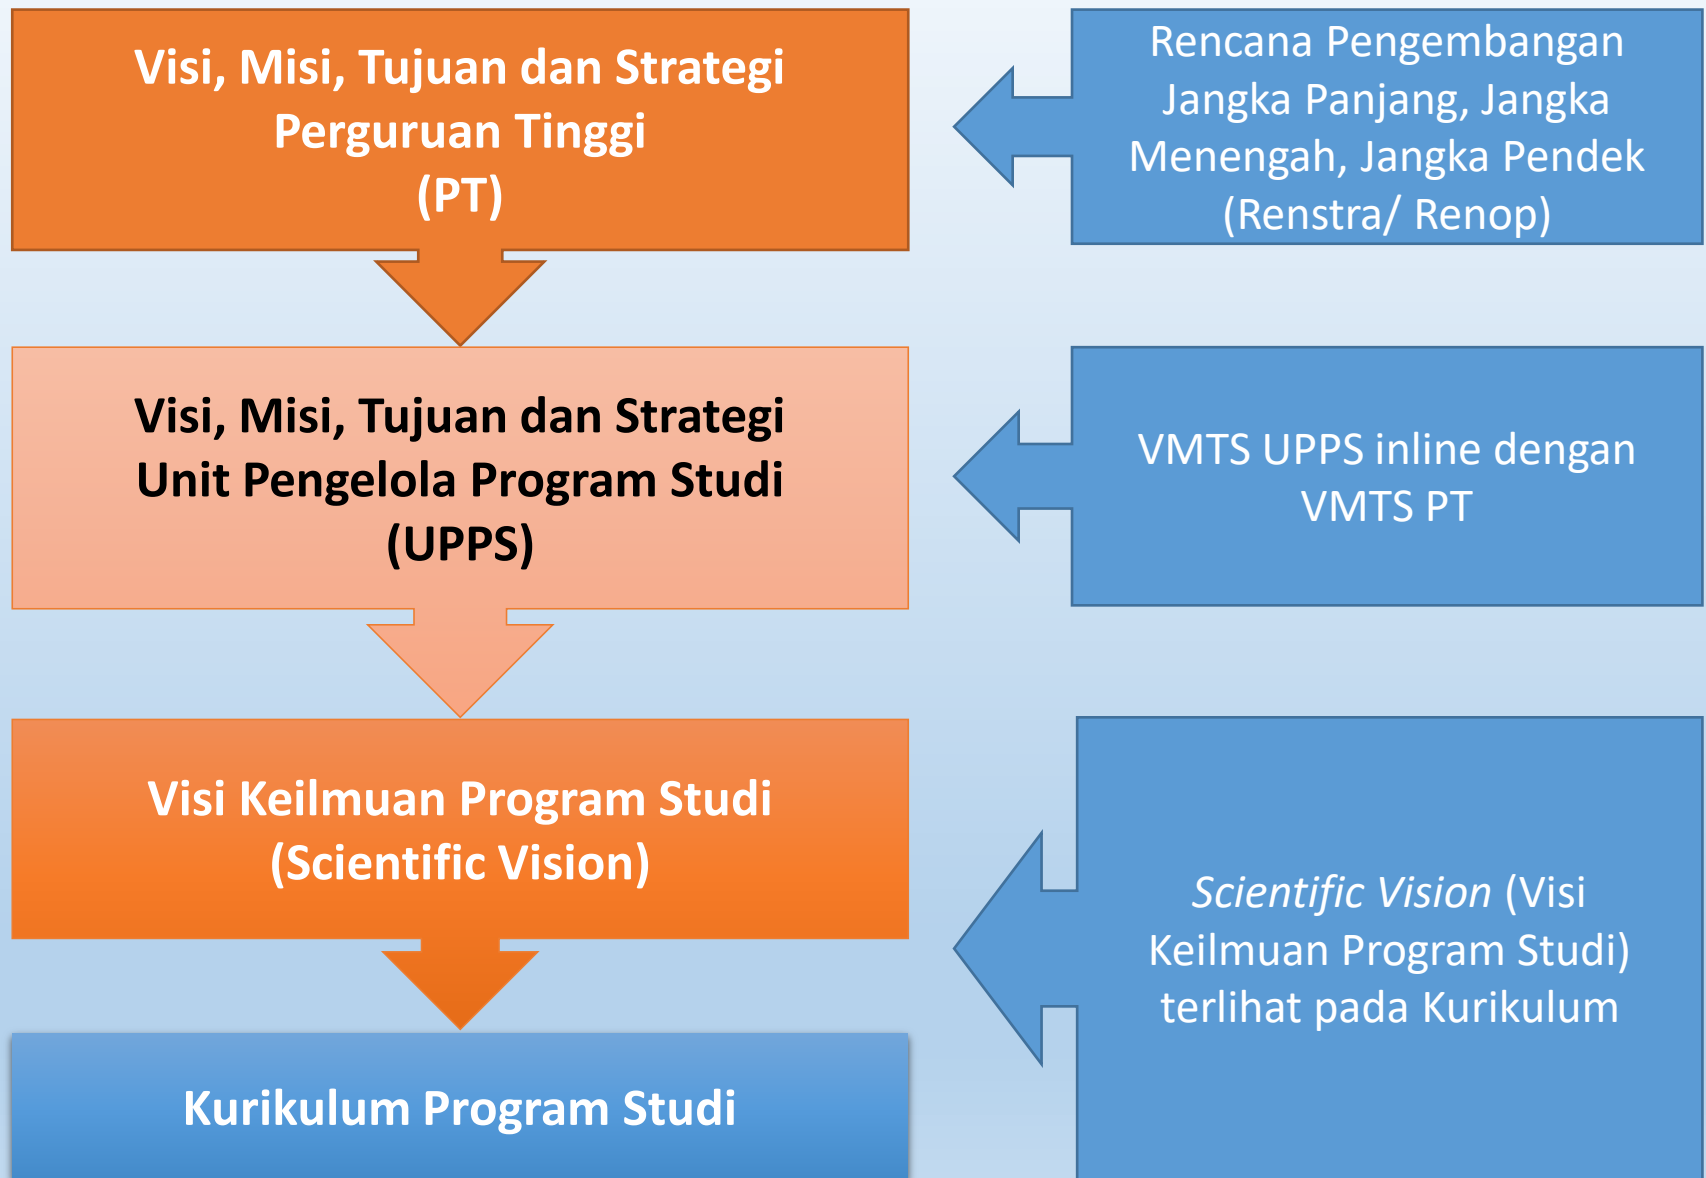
Visi, Misi, Tujuan dan Strategi Perguruan Tinggi (PT)

Rencana Pengembangan Jangka Panjang, Jangka Menengah, Jangka Pendek (Renstra/ Renop)

Visi, Misi, Tujuan dan Strategi Unit Pengelola Program Studi (UPPS)

VMTS UPPS inline dengan VMTS PT

Visi Keilmuan Program Studi (Scientific Vision)

Scientific Vision (Visi Keilmuan Program Studi) terlihat pada Kurikulum

Kurikulum Program Studi